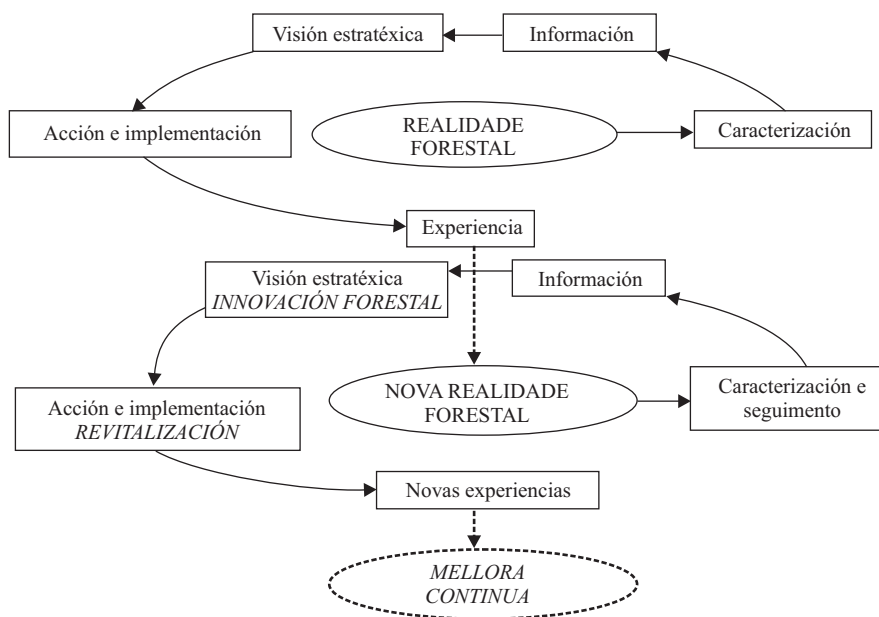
Visión estratéxica

Información

Acción e implementación

REALIDADE FORESTAL

Caracterización

Experiencia

Visión estratéxica
*INNOVACIÓN FORESTAL*

Información

NOVA REALIDADE FORESTAL

Caracterización e seguimento

Acción e implementación
*REVITALIZACIÓN*

Novas experiencias

*MELLORA CONTINUA*